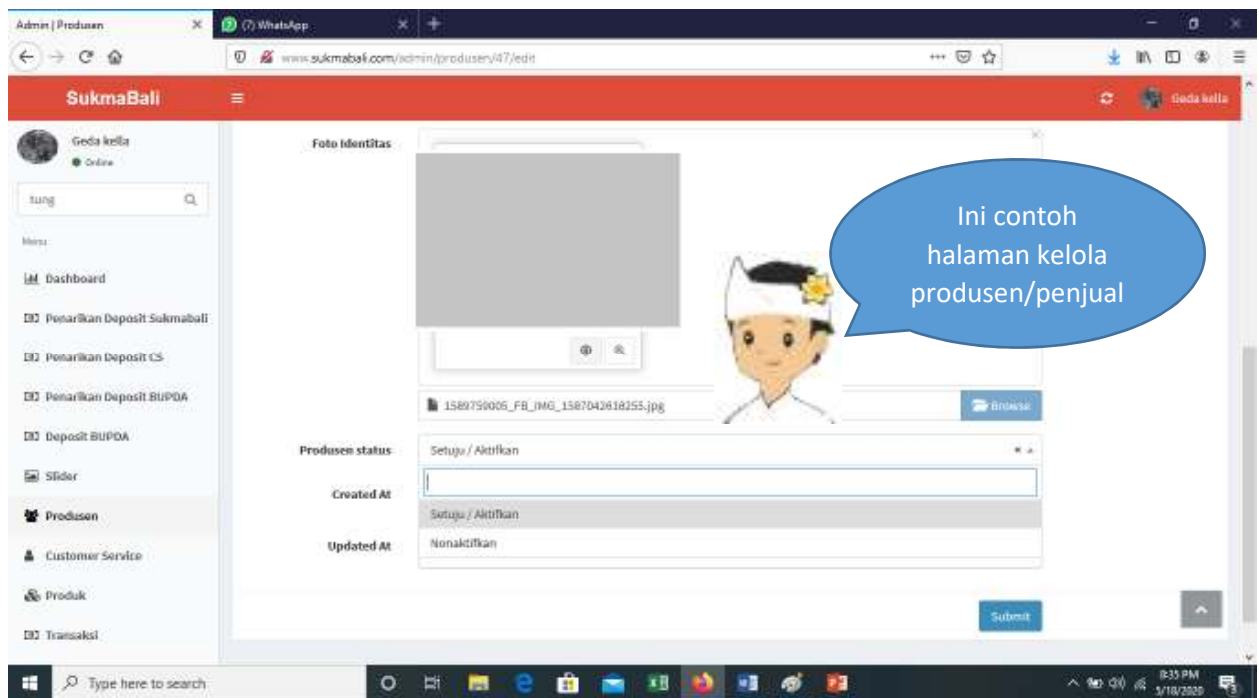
Admin | Produsen
(7) WhatsApp

www.sukmabali.com/admin/produsen/47/edit

SukmaBali
Geda kella

Geda kella
Online

tung

Menu

Dashboard
Penarikan Deposit Sukmabali
Penarikan Deposit CS
Penarikan Deposit BUPDA
Deposit BUPDA
Slider
Produsen
Customer Service
Produk
Transaksi

Foto Identitas

1589759005_FB_IMG_1587042618255.jpg
Browse

Ini contoh halaman kelola produsen/penjual

Produsen status
Setuju / Aktifkan
Created At
Setuju / Aktifkan
Updated At
Nonaktifkan

Submit

Type here to search
8:35 PM
5/18/2020